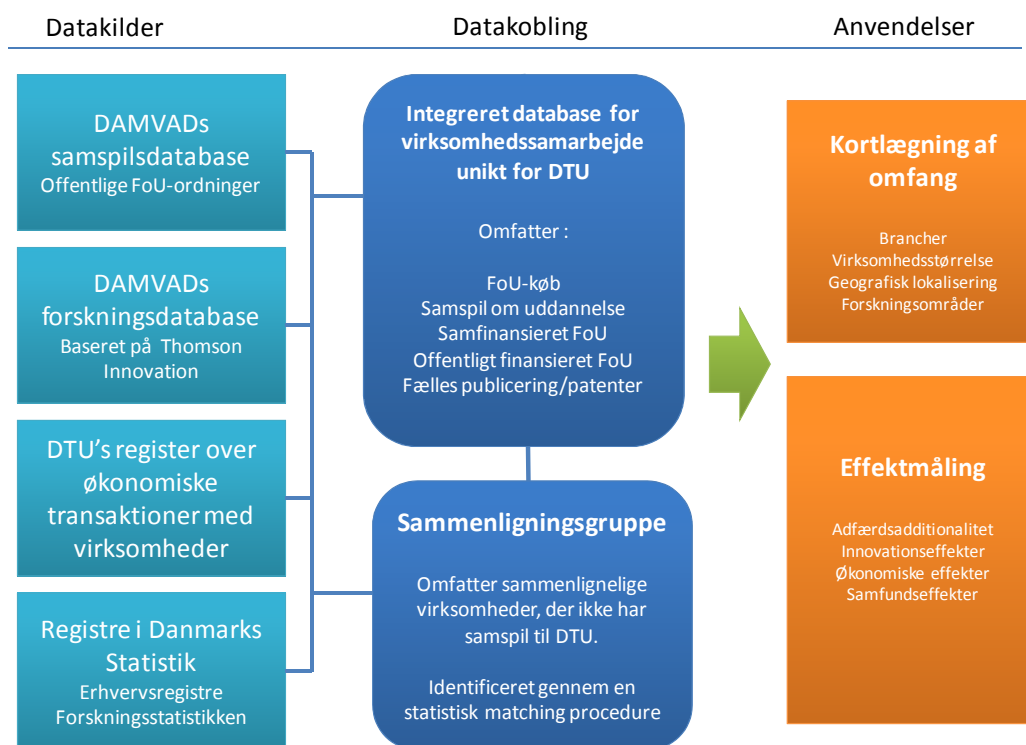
Datakilder

Datakobling

Anvendelser

DAMVADs samspilsdatabase
Offentlige FoU-ordninger

DAMVADs forskningsdatabase
Baseret på Thomson Innovation

DTU's register over økonomiske transaktioner med virksomheder

Registre i Danmarks Statistik
Erhvervsregistre
Forskningsstatistikken

Integreret database for virksomhedssamarbejde unikt for DTU

Omfatter :

FoU-køb
Samspil om uddannelse
Samfinansieret FoU
Offentligt finansieret FoU
Fælles publicering/patenter

Sammenligningsgruppe

Omfatter sammenlignelige virksomheder, der ikke har samspil til DTU.

Identificeret gennem en statistisk matching procedure

Kortlægning af omfang

Brancher
Virksomhedsstørrelse
Geografisk lokalisering
Forskningsområder

Effektmåling

Adfærdsadditionalitet
Innovationseffekter
Økonomiske effekter
Samfundseffekter